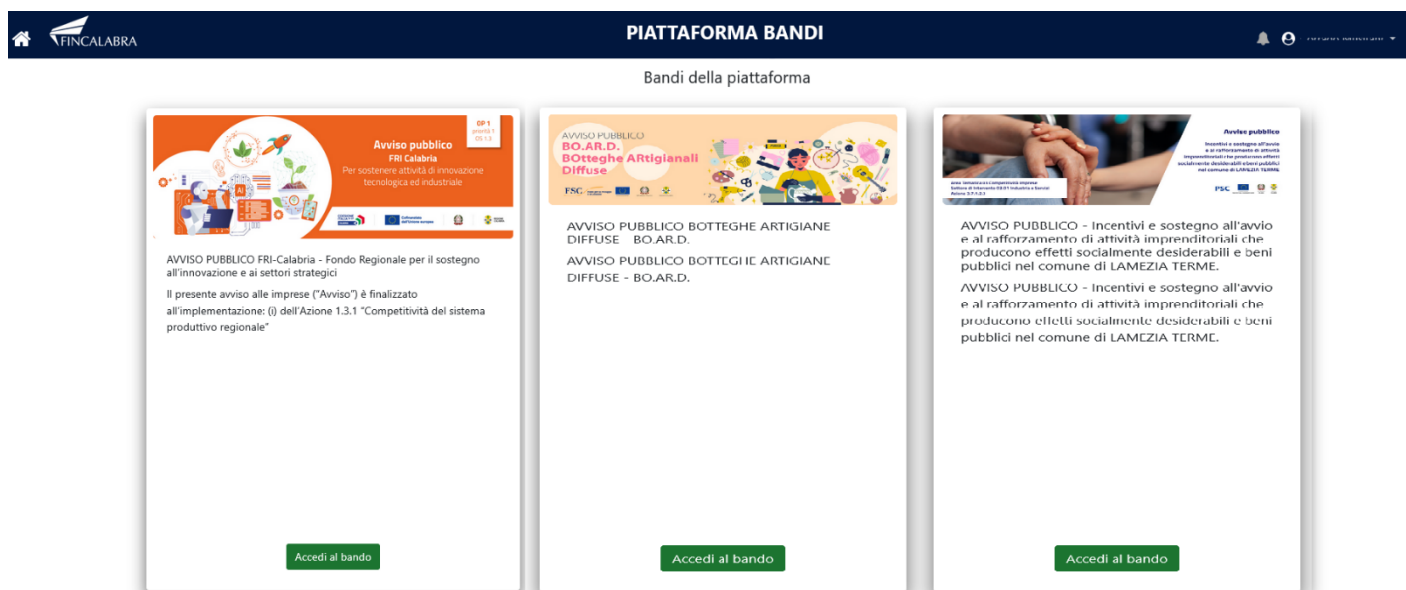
FINCALABRA

PIATTAFORMA BANDI

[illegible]

Bandi della piattaforma

OP 1 priorità 1 OS 1.3

Avviso pubblico
FRI Calabria
Per sostenere attività di innovazione tecnologica ed industriale

AVVISO PUBBLICO FRI-Calabria - Fondo Regionale per il sostegno all'innovazione e ai settori strategici

Il presente avviso alle imprese ("Avviso") è finalizzato all'implementazione: (i) dell'Azione 1.3.1 "Competitività del sistema produttivo regionale"

Accedi al bando

AVVISO PUBBLICO
BO.AR.D.
BOtteghe ARtigianali Diffuse

FSC

AVVISO PUBBLICO BOTTEGHE ARTIGIANE DIFFUSE BO.AR.D.

AVVISO PUBBLICO BOTTEGHE ARTIGIANE DIFFUSE - BO.AR.D.

Accedi al bando

Avviso pubblico
Incentivi e sostegno all'avvio e al rafforzamento di attività imprenditoriali che producono effetti socialmente desiderabili e beni pubblici nel comune di LAMEZIA TERME

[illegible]

FSC

AVVISO PUBBLICO - Incentivi e sostegno all'avvio e al rafforzamento di attività imprenditoriali che producono effetti socialmente desiderabili e beni pubblici nel comune di LAMEZIA TERME.

AVVISO PUBBLICO - Incentivi e sostegno all'avvio e al rafforzamento di attività imprenditoriali che producono effetti socialmente desiderabili e beni pubblici nel comune di LAMEZIA TERME.

Accedi al bando